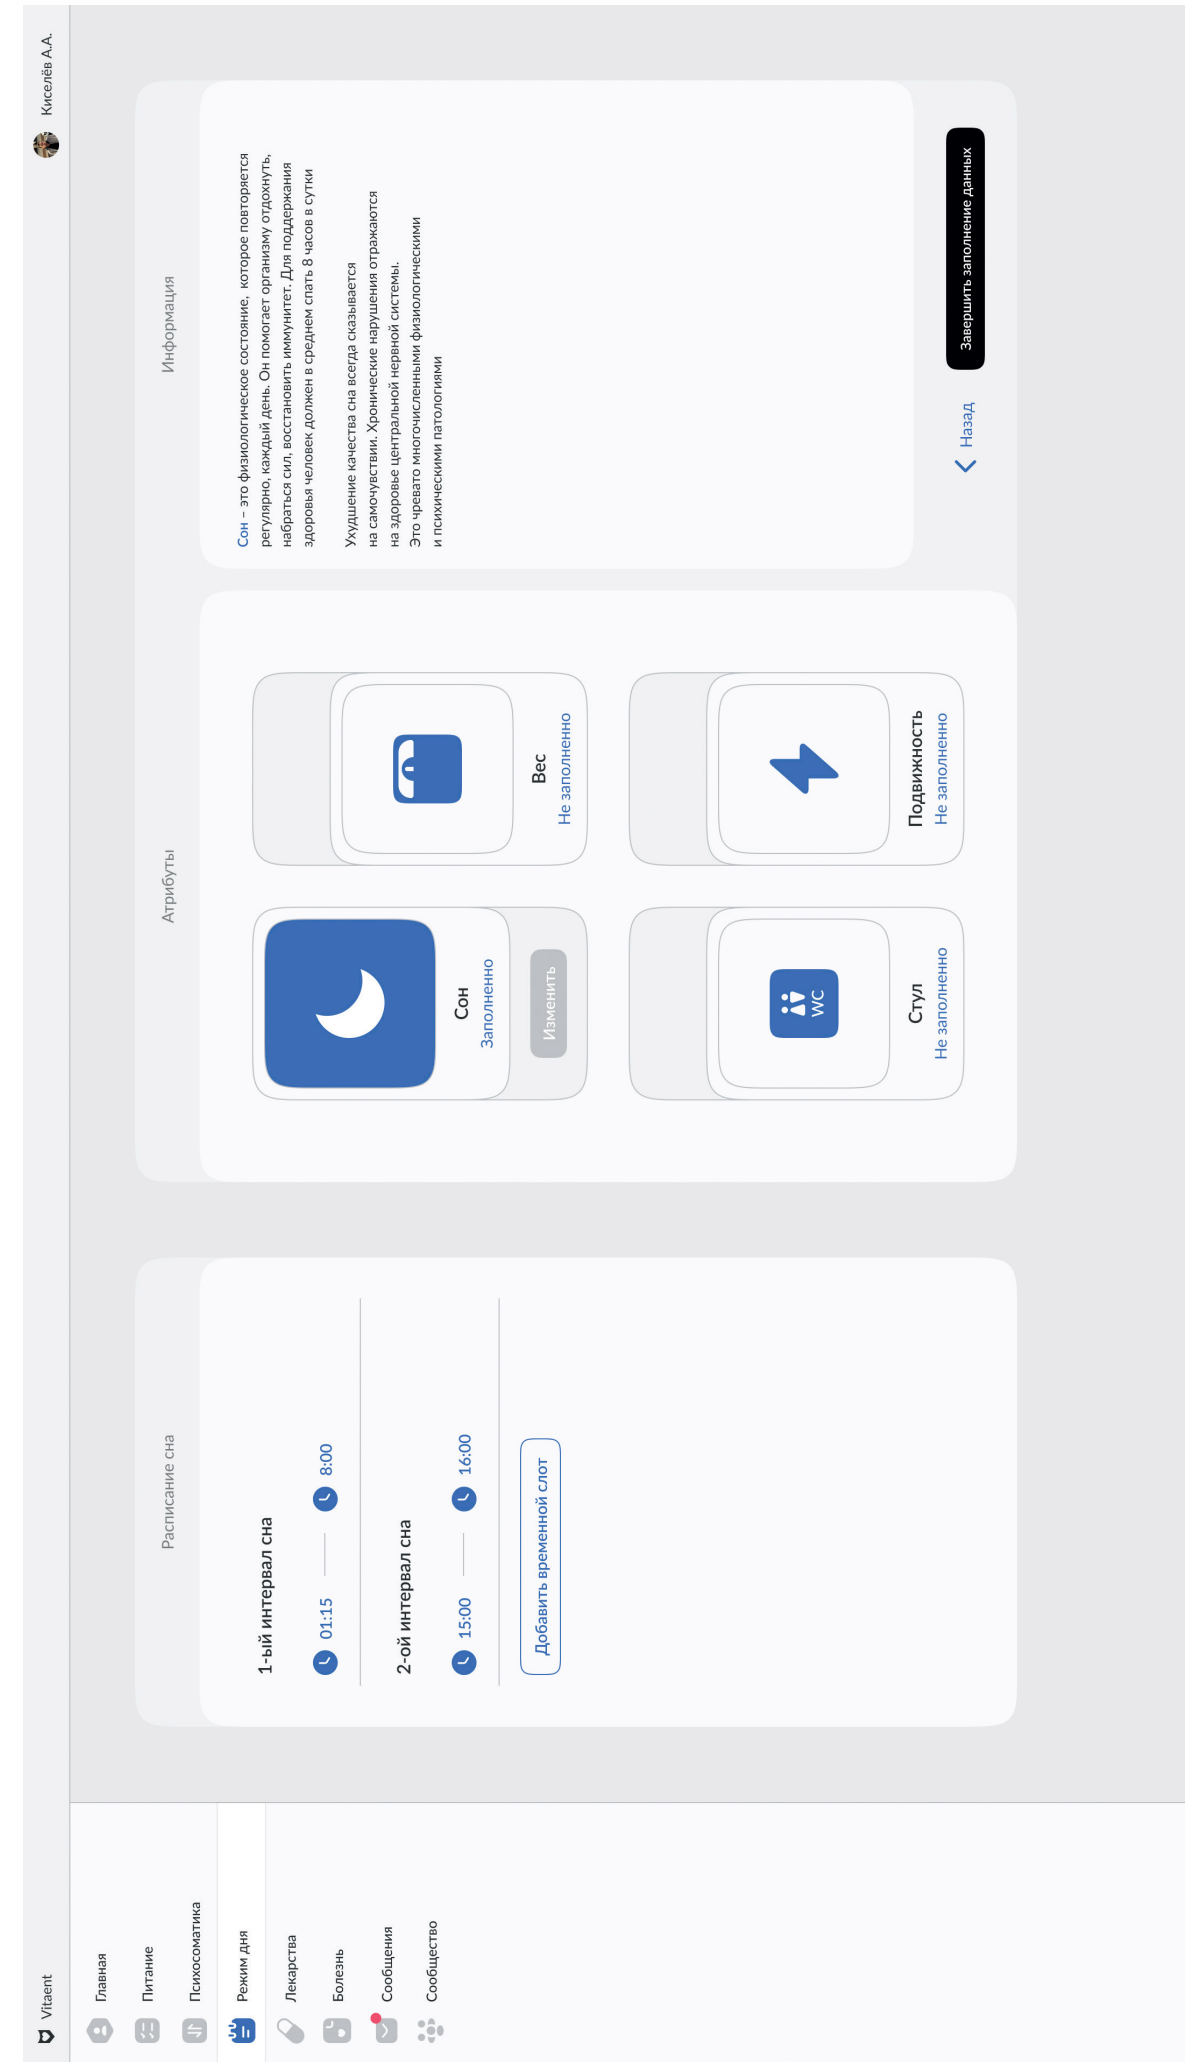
Vitaent

Главная
Питание
Психосоматика
Режим дня
Лекарства
Болезнь
Сообщения
Сообщество

Киселёв А.А.

Расписание сна

1-ый интервал сна
01:15 — 8:00

2-ой интервал сна
15:00 — 16:00

Добавить временной слот

Атрибуты

Сон
Заполненно
Изменить

Вес
Не заполненно

WC
Стул
Не заполненно

Подвижность
Не заполненно

Информация

Сон – это физиологическое состояние, которое повторяется регулярно, каждый день. Он помогает организму отдохнуть, набраться сил, восстановить иммунитет. Для поддержания здоровья человек должен в среднем спать 8 часов в сутки

Ухудшение качества сна всегда сказывается на самочувствии. Хронические нарушения отражаются на здоровье центральной нервной системы. Это чревато многочисленными физиологическими и психическими патологиями

Назад
Завершить заполнение данных